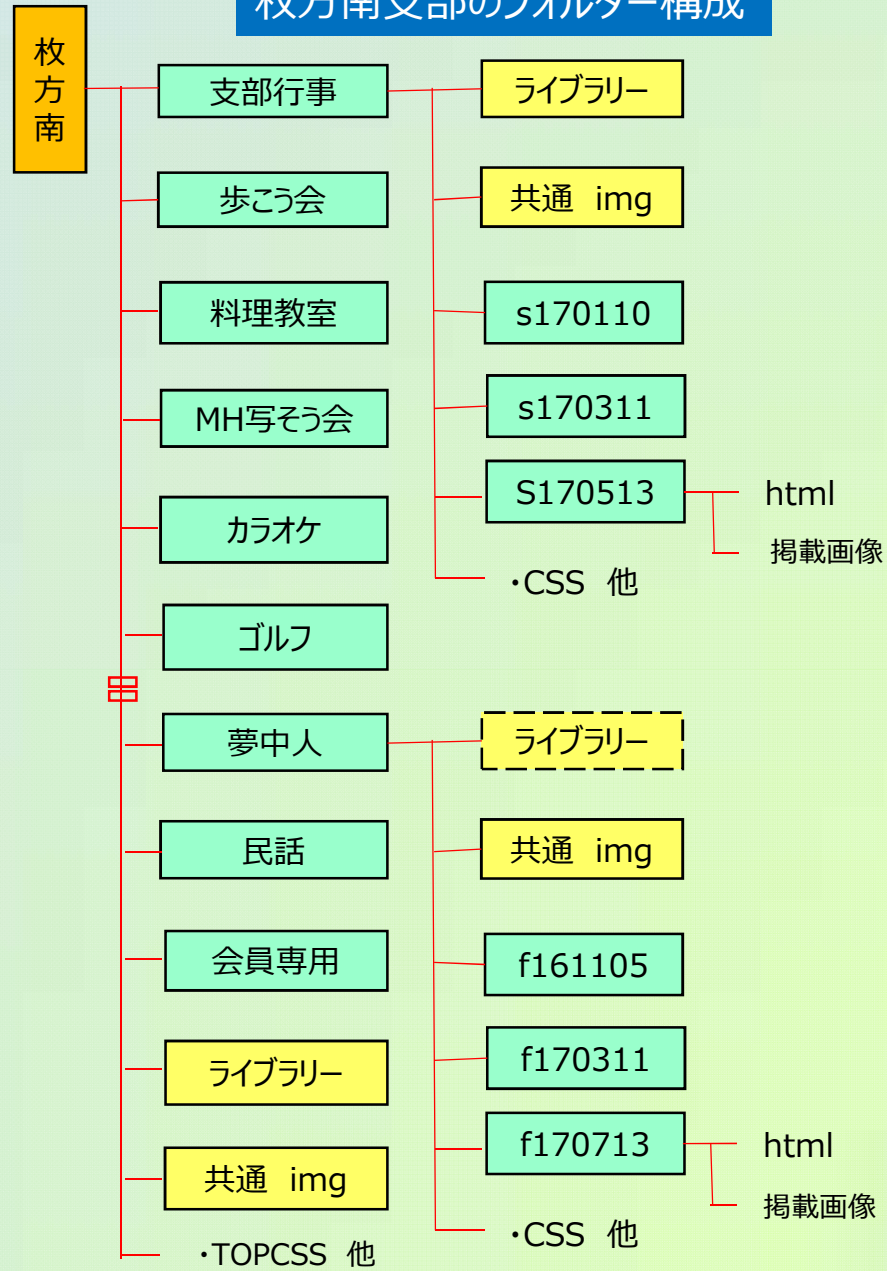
枚方南支部のフォルダー構成

枚方南

支部行事
ライブラリー
共通 img
s170110
s170311
S170513
html
掲載画像
・CSS 他

歩こう会
料理教室
MH写そう会
カラオケ
ゴルフ

夢中人
ライブラリー
共通 img
f161105
f170311
f170713
html
掲載画像
・CSS 他

民話
会員専用
ライブラリー
共通 img
・TOPCSS 他